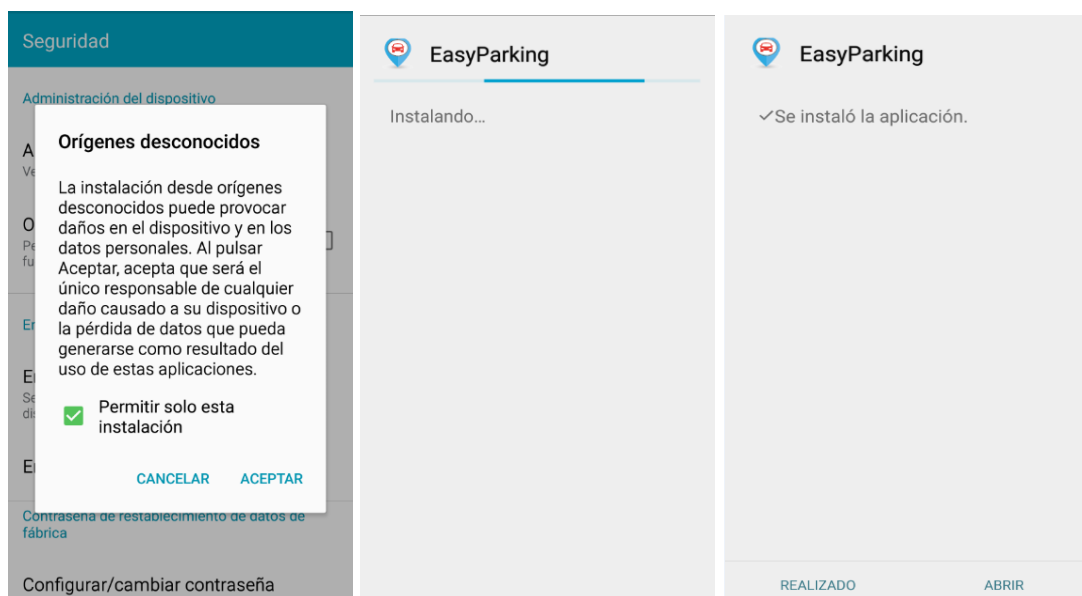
Seguridad

Administración del dispositivo

A
Ve

O
Pe
fu

Er

E
Se
dis

E

Orígenes desconocidos

La instalación desde orígenes desconocidos puede provocar daños en el dispositivo y en los datos personales. Al pulsar Aceptar, acepta que será el único responsable de cualquier daño causado a su dispositivo o la pérdida de datos que pueda generarse como resultado del uso de estas aplicaciones.

Permitir solo esta instalación

CANCELAR ACEPTAR

Contraseña de restablecimiento de datos de fábrica

Configurar/cambiar contraseña

EasyParking

Instalando...

EasyParking

✓Se instaló la aplicación.

REALIZADO ABRIR